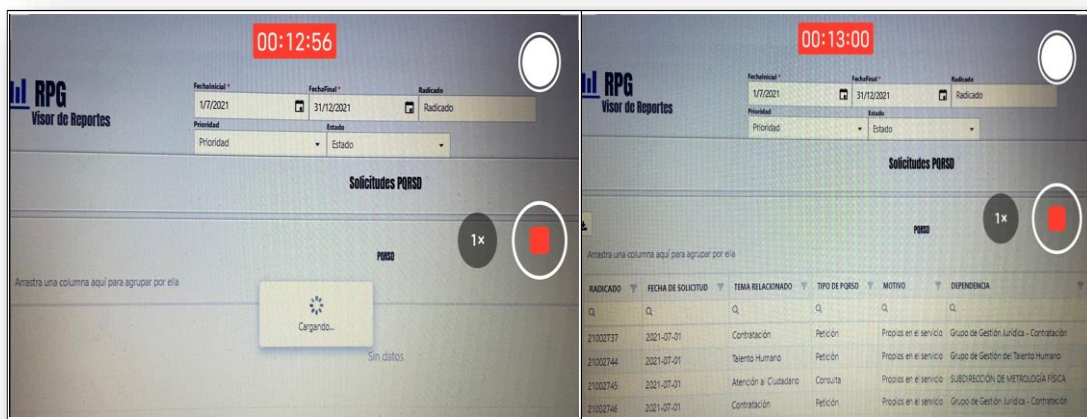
00:12:56

RPG
Visor de Reportes

FechaInicial *
1/7/2021
FechaFinal *
31/12/2021
Radicado
Radicado
Prioridad
Prioridad
Estado
Estado

Solicitudes PQRSD

1×

PQRSD

Arrastra una columna aquí para agrupar por ella

Cargando...

Sin datos

00:13:00

RPG
Visor de Reportes

FechaInicial *
1/7/2021
FechaFinal *
31/12/2021
Radicado
Radicado
Prioridad
Prioridad
Estado
Estado

Solicitudes PQRSD

1×

PQRSD

Arrastra una columna aquí para agrupar por ella

| RADICADO | FECHA DE SOLICITUD | TEMA RELACIONADO | TIPO DE PQRSD | MOTIVO | DEPENDENCIA |
|---|---|---|---|---|---|
| Q | Q | Q | Q | Q | Q |
| 21002737 | 2021-07-01 | Contratación | Petición | Propios en el servicio | Grupo de Gestión Jurídica - Contratación |
| 21002744 | 2021-07-01 | Talento Humano | Petición | Propios en el servicio | Grupo de Gestión del Talento Humano |
| 21002745 | 2021-07-01 | Atención al Ciudadano | Consulta | Propios en el servicio | SUBDIRECCIÓN DE METROLOGÍA FÍSICA |
| 21002746 | 2021-07-01 | Contratación | Petición | Propios en el servicio | Grupo de Gestión Jurídica - Contratación |